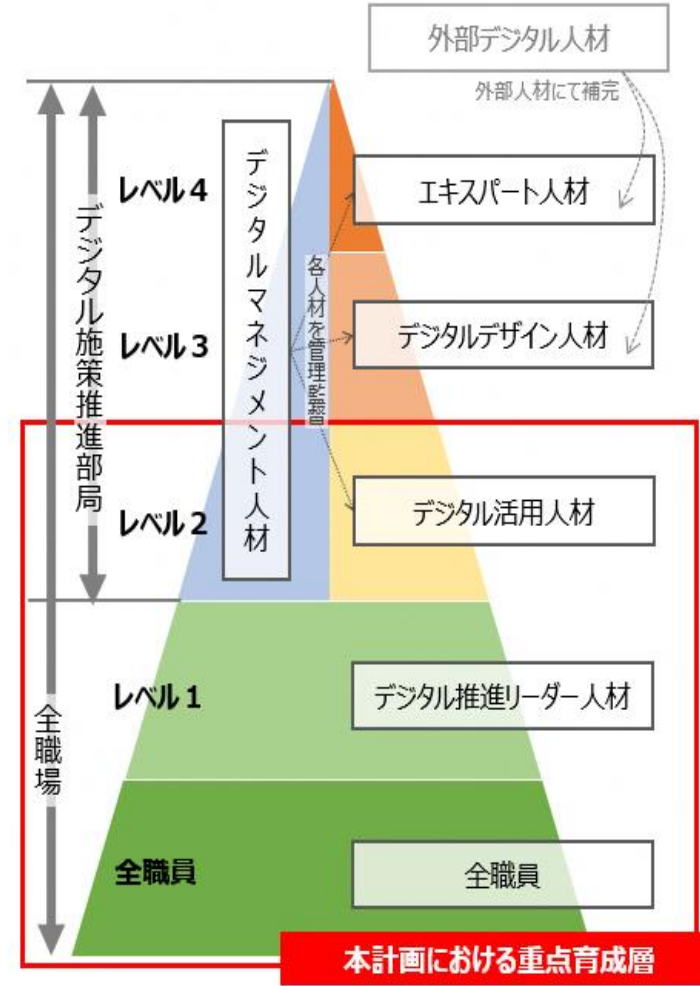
外部デジタル人材

外部人材にて補完

デジタル施策推進部局

全職場

レベル４

レベル３

レベル２

レベル１

全職員

デジタルマネジメント人材

各人材を管理監督

エキスパート人材

デジタルデザイン人材

デジタル活用人材

デジタル推進リーダー人材

全職員

本計画における重点育成層